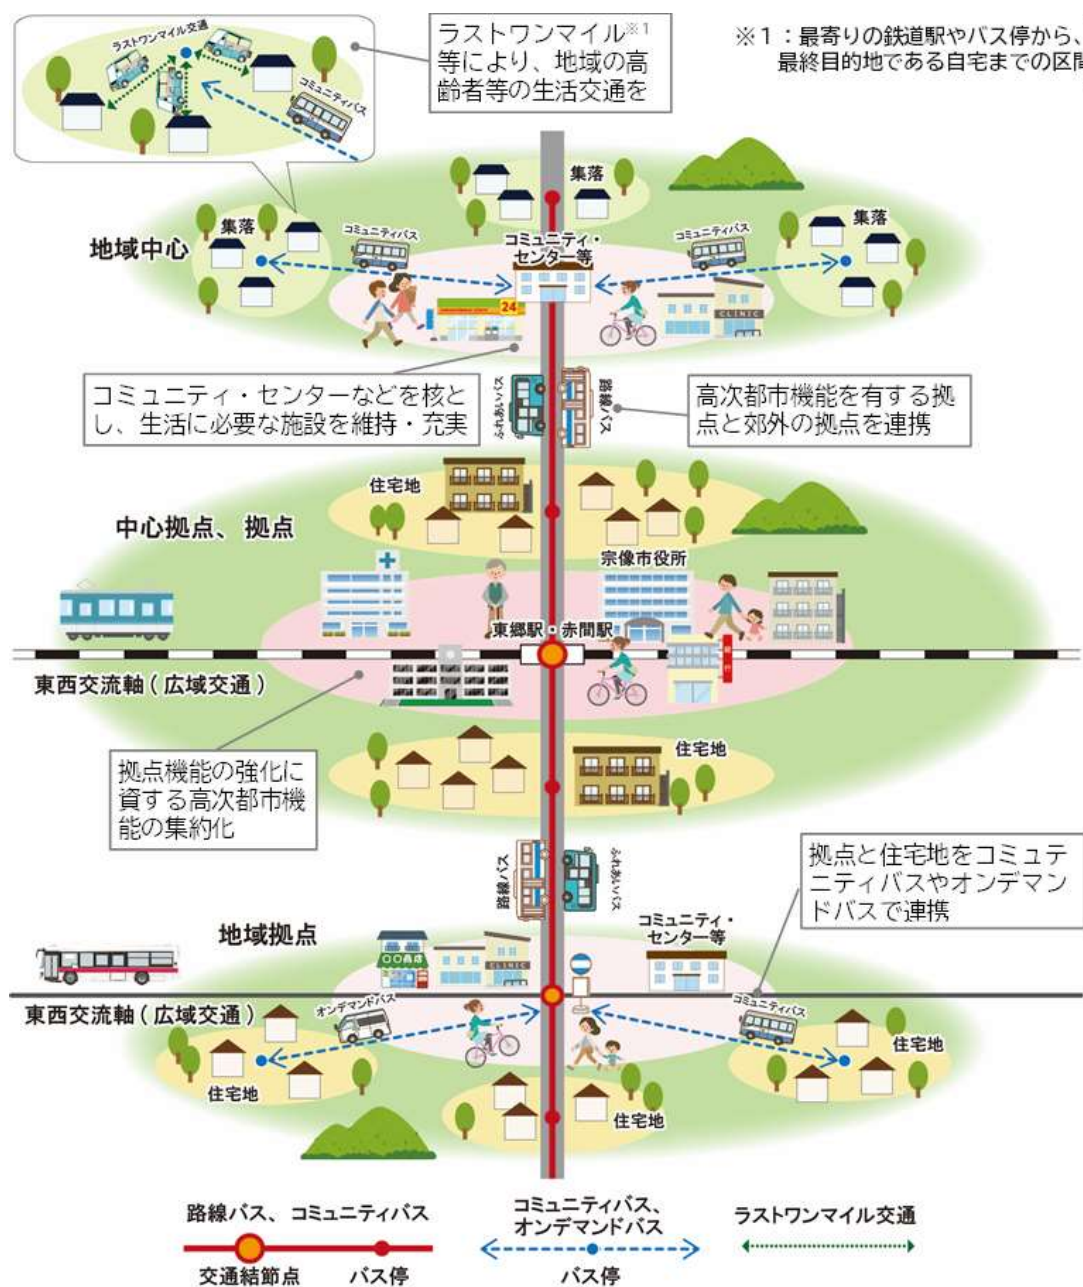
ラストワンマイル交通

コミュニティバス

ラストワンマイル※1等により、地域の高齢者等の生活交通を

※1：最寄りの鉄道駅やバス停から、最終目的地である自宅までの区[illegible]

集落

地域中心

集落

コミュニティバス

コミュニティ・センター等

コミュニティバス

集落

24

CLINIC

コミュニティ・センターなどを核とし、生活に必要な施設を維持・充実

ふれあいバス

路線バス

高次都市機能を有する拠点と郊外の拠点を連携

住宅地

中心拠点、拠点

宗像市役所

東郷駅・赤間駅

東西交流軸（広域交通）

拠点機能の強化に資する高次都市機能の集約化

住宅地

拠点と住宅地をコミュテニティバスやオンデマンドバスで連携

路線バス

ふれあいバス

地域拠点

コミュニティ・センター等

○○商店

CLINIC

東西交流軸（広域交通）

オンデマンドバス

コミュニティバス

住宅地

住宅地

住宅地

路線バス、コミュニティバス

交通結節点

バス停

コミュニティバス、オンデマンドバス

バス停

ラストワンマイル交通